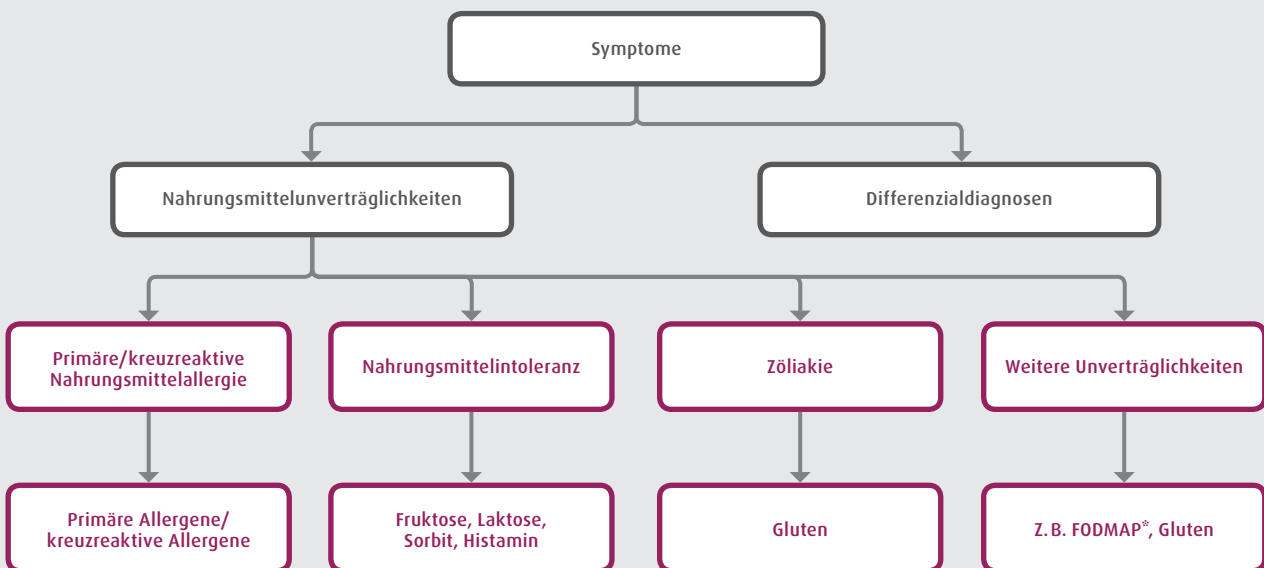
Symptome

Nahrungsmittelunverträglichkeiten

Differenzialdiagnosen

Primäre/kreuzreaktive Nahrungsmittelallergie

Nahrungsmittelintoleranz

Zöliakie

Weitere Unverträglichkeiten

Primäre Allergene/ kreuzreaktive Allergene

Fruktose, Laktose, Sorbit, Histamin

Gluten

Z. B. FODMAP*, Gluten